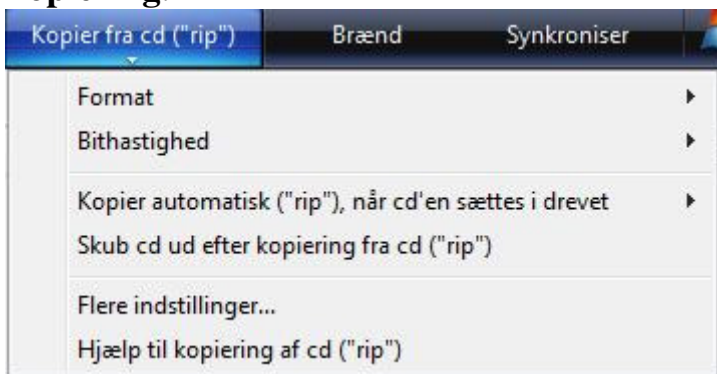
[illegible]

Kopier fra cd ("rip")
Brænd
Synkroniser

Format
Bithastighed
Kopier automatisk ("rip"), når cd'en sættes i drevet
Skub cd ud efter kopiering fra cd ("rip")
Flere indstillinger...
Hjælp til kopiering af cd ("rip")